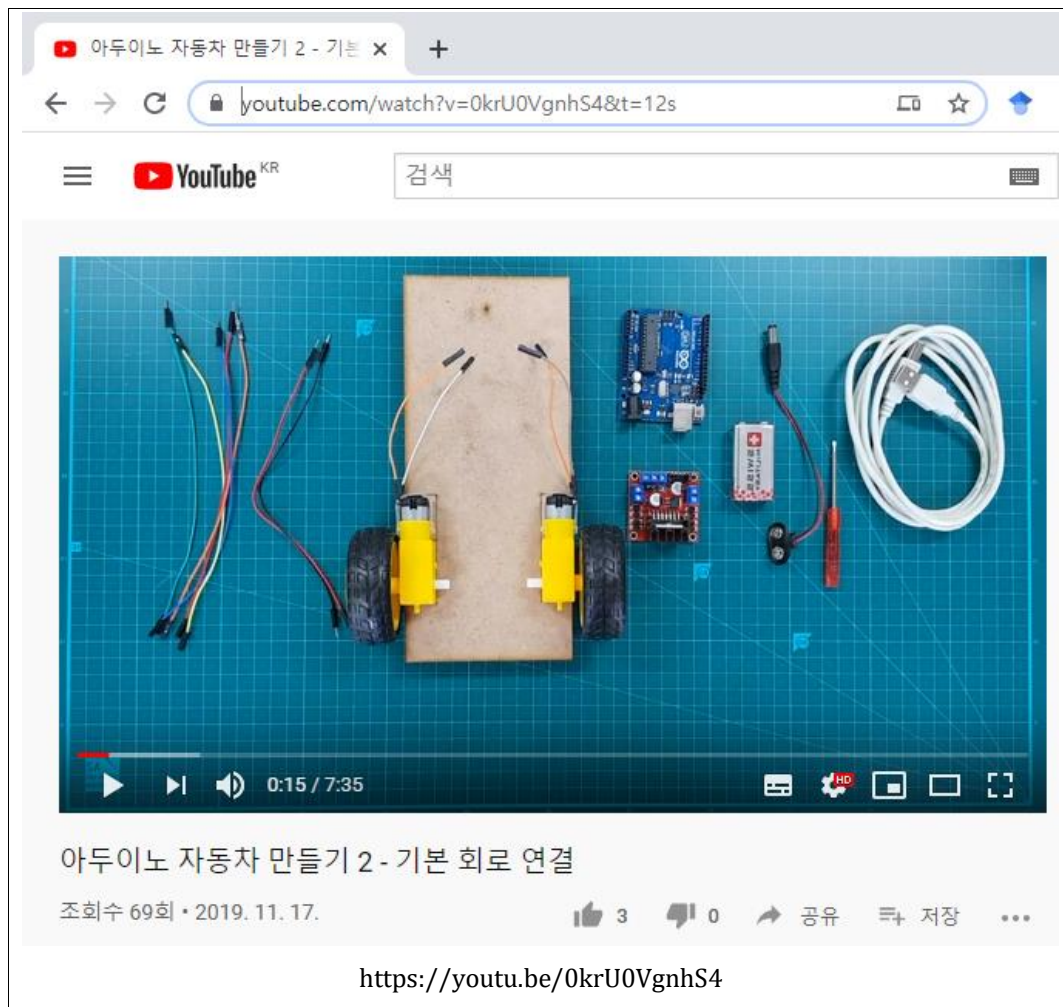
아두이노 자동차 만들기 2 - 기본 ×
+
youtube.com/watch?v=0krU0VgnhS4&t=12s
YouTube KR
검색
0:15 / 7:35
HD
아두이노 자동차 만들기 2 - 기본 회로 연결
조회수 69회 • 2019. 11. 17.
3
0
공유
저장
•••
https://youtu.be/0krU0VgnhS4